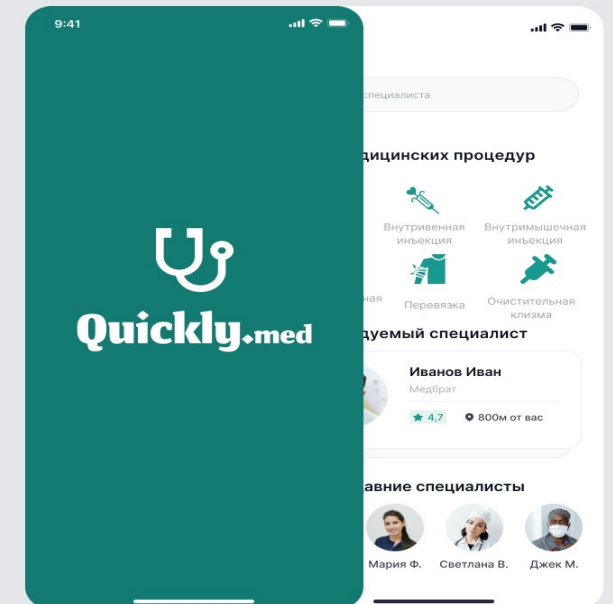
9:41

Quickly.med

специалиста

дицинских процедур

Внутривенная инъекция

Внутримышечная инъекция

ная

Перевязка

Очистительная клизма

дуемый специалист

Иванов Иван

Медбрат

4,7

800м от вас

авние специалисты

Мария Ф.

Светлана В.

Джек М.